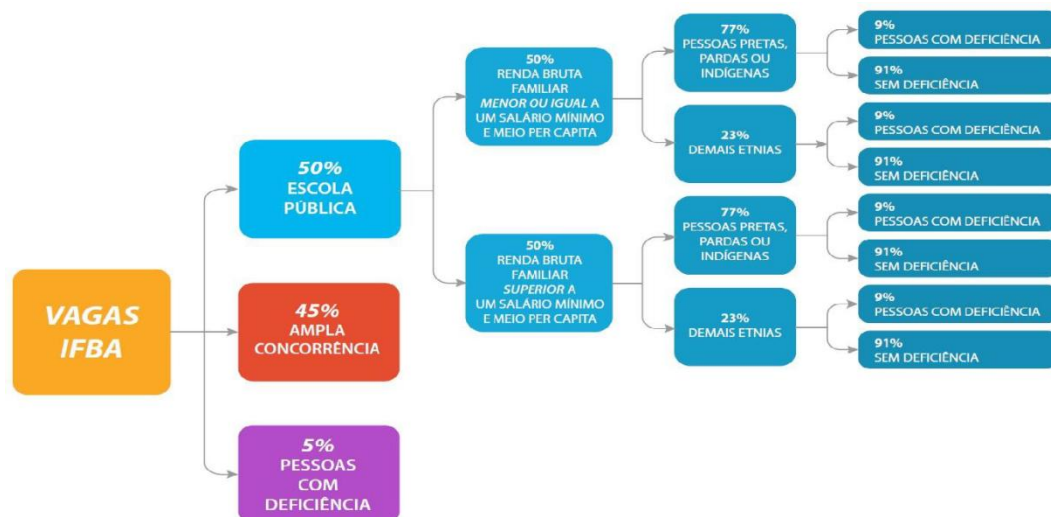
VAGAS IFBA

50%
ESCOLA PÚBLICA

45%
AMPLA CONCORRÊNCIA

5%
PESSOAS COM DEFICIÊNCIA

50%
RENDA BRUTA FAMILIAR *MENOR OU IGUAL* A UM SALÁRIO MÍNIMO E MEIO PER CAPITA

50%
RENDA BRUTA FAMILIAR *SUPERIOR* A UM SALÁRIO MÍNIMO E MEIO PER CAPITA

77%
PESSOAS PRETAS, PARDAS OU INDÍGENAS

9%
PESSOAS COM DEFICIÊNCIA

91%
SEM DEFICIÊNCIA

23%
DEMAIS ETNIAS

9%
PESSOAS COM DEFICIÊNCIA

91%
SEM DEFICIÊNCIA

77%
PESSOAS PRETAS, PARDAS OU INDÍGENAS

9%
PESSOAS COM DEFICIÊNCIA

91%
SEM DEFICIÊNCIA

23%
DEMAIS ETNIAS

9%
PESSOAS COM DEFICIÊNCIA

91%
SEM DEFICIÊNCIA